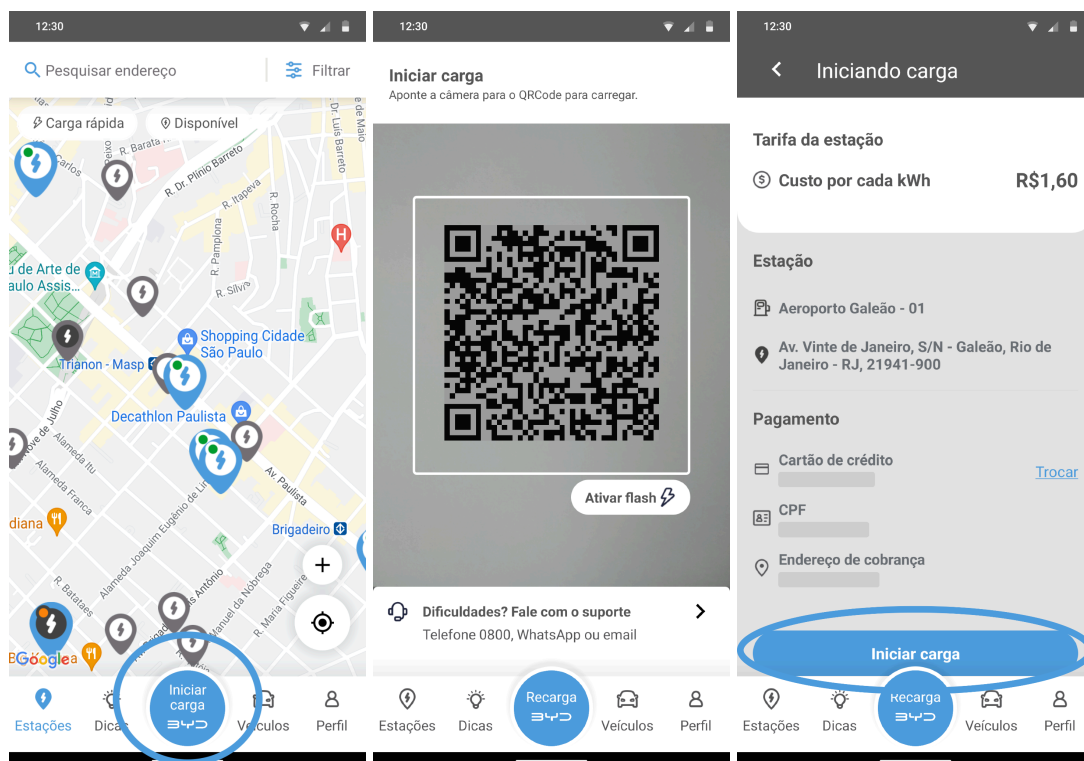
12:30

Pesquisar endereço

Filtrar

Carga rápida

Disponível

R. Barata

R. Dr. Plínio Barreto

R. Itapeva

R. Pamplona

R. Rocha

R. Silva

Dr. Luís Barreto

de Maio

de Arte de
aulo Assis...

Shopping Cidade
São Paulo

Trianon - Masp

Decathlon Paulista

Nove de Julho

Alameda Itu

Alameda Franca

Av. Paulista

Brigadeiro

diana

Alameda Joaquim Eugênio de Lima

R. Batataes

is Antônio

Manuel da Nóbrega

R. Maria Figueira

Google

Estações

Dicas

Iniciar
carga

BYD

Veículos

Perfil

12:30

Iniciar carga

Aponte a câmera para o QRCode para carregar.

Ativar flash

Dificuldades? Fale com o suporte

Telefone 0800, WhatsApp ou email

Estações

Dicas

Recarga

BYD

Veículos

Perfil

12:30

Iniciando carga

Tarifa da estação

Custo por cada kWh

R$1,60

Estação

Aeroporto Galeão - 01

Av. Vinte de Janeiro, S/N - Galeão, Rio de Janeiro - RJ, 21941-900

Pagamento

Cartão de crédito

Trocar

CPF

Endereço de cobrança

Iniciar carga

Estações

Dicas

Recarga

BYD

Veículos

Perfil